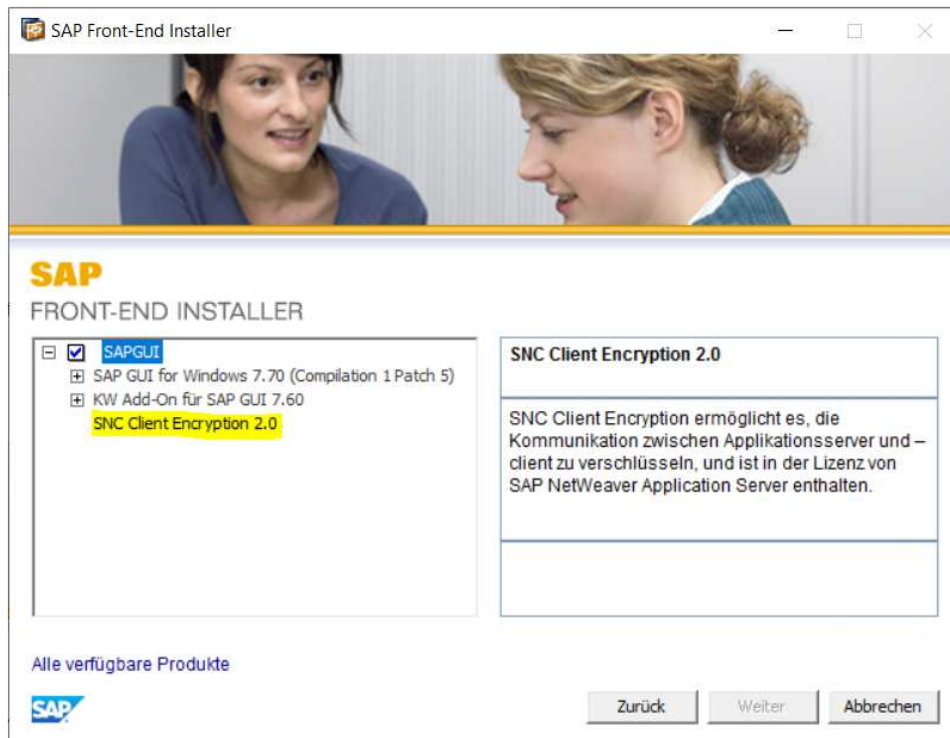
SAP Front-End Installer

SAP

FRONT-END INSTALLER

SAPGUI

SAP GUI for Windows 7.70 (Compilation 1 Patch 5)

KW Add-On für SAP GUI 7.60

SNC Client Encryption 2.0

SNC Client Encryption 2.0

SNC Client Encryption ermöglicht es, die Kommunikation zwischen Applikationsserver und –client zu verschlüsseln, und ist in der Lizenz von SAP NetWeaver Application Server enthalten.

Alle verfügbare Produkte

SAP

Zurück Weiter Abbrechen